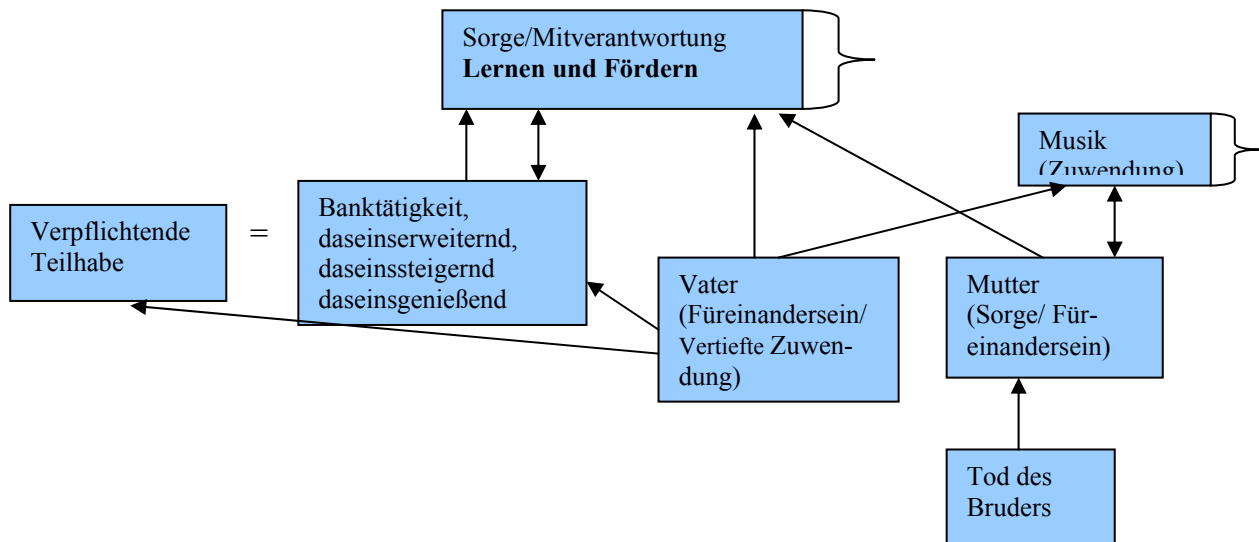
Sorge/Mitverantwortung
**Lernen und Fördern**

Musik
(Zuwendung)

Verpflichtende Teilhabe

=

Banktätigkeit, daseinserweiternd, daseinssteigernd daseinsgenießend

Vater
(Füreinandersein/ Vertiefte Zuwendung)

Mutter
(Sorge/ Füreinandersein)

Tod des Bruders